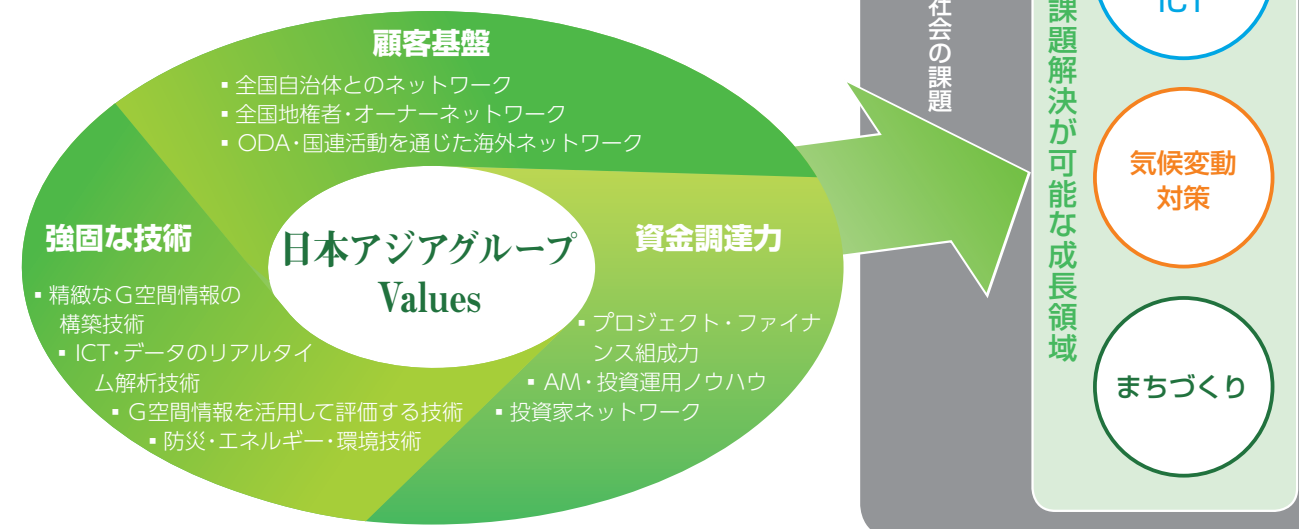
顧客基盤
▪ 全国自治体とのネットワーク
▪ 全国地権者・オーナーネットワーク
▪ ODA・国連活動を通じた海外ネットワーク

強固な技術
▪ 精緻なG空間情報の構築技術
▪ ICT・データのリアルタイム解析技術
▪ G空間情報を活用して評価する技術
▪ 防災・エネルギー・環境技術

日本アジアグループ
Values

資金調達力
▪ プロジェクト・ファイナンス組成力
▪ AM・投資運用ノウハウ
▪ 投資家ネットワーク

社会の課題

課題解決が可能な成長領域

ICT

気候変動対策

まちづくり